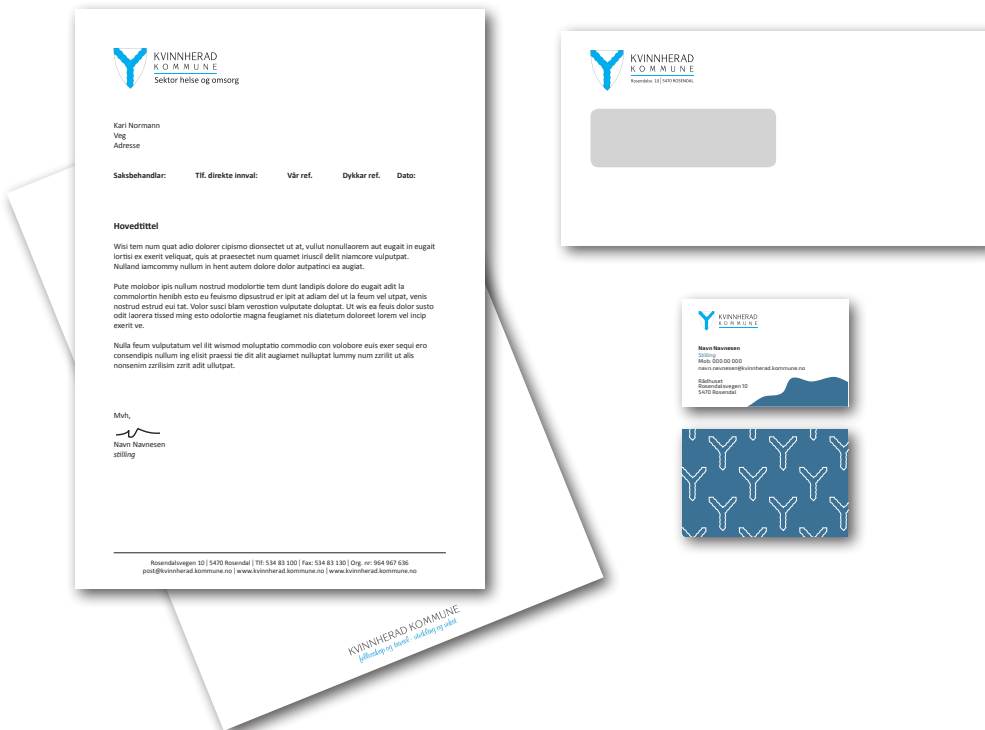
KVINNHERAD
KOMMUNE
Sektor helse og omsorg

Kari Normann
Veg
Adresse

Saksbehandlar: Tlf. direkte innval: Vår ref. Dykkar ref. Dato:

Hovedtittel

Wisi tem num quat adio dolorer cipismo dionsectet ut at, vullut nonullaorem aut eugait in eugait lortisi ex exerit veliquat, quis at praesectet num quamet iriuscil delit niamcore vulputpat. Nulland iamcommy nullum in hent autem dolore dolor autpatinci ea augiat.

Pute molobor ipis nullum nostrud modolortie tem dunt landipis dolore do eugait adit la commolortin henibh esto eu feuismo dipsustrud er ipit at adiam del ut la feum vel utpat, venis nostrud estrud eui tat. Volor susci blam verostion vulputate doluptat. Ut wis ea feuis dolor susto odit laorera tissed ming esto odolortie magna feugiamet nis diatetum doloreet lorem vel incip exerit ve.

Nulla feum vulputatum vel ilit wismod moluptatio commodio con volobore euis exer sequi ero consendipis nullum ing elisit praessi tie dit alit augiamet nulluptat lummy num zzrilit ut alis nonsenim zzrilisim zzrit adit ullutpat.

Mvh,

Navn Navnesen
stilling

Rosendalsvegen 10 | 5470 Rosendal | Tlf: 534 83 100 | Fax: 534 83 130 | Org. nr: 964 967 636
post@kvinnherad.kommune.no | www.kvinnherad.kommune.no | www.kvinnherad.kommune.no

KVINNHERAD KOMMUNE
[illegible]

KVINNHERAD
KOMMUNE
Rosendalsv. 10 | 5470 ROSENDAL

KVINNHERAD
KOMMUNE

Navn Navnesen
Stilling
Mob: 000 00 000
navn.navnesen@kvinnherad.kommune.no

Rådhuset
Rosendalsvegen 10
5470 Rosendal